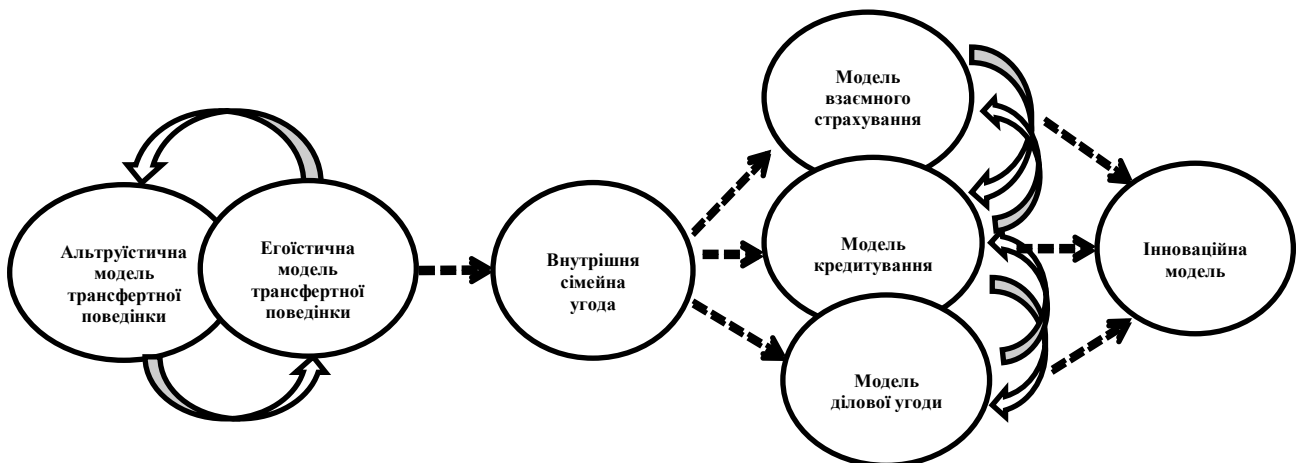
Альтруїстична модель трансфертної поведінки

Егоїстична модель трансфертної поведінки

Внутрішня сімейна угода

Модель взаємного страхування

Модель кредитування

Модель ділової угоди

Інноваційна модель